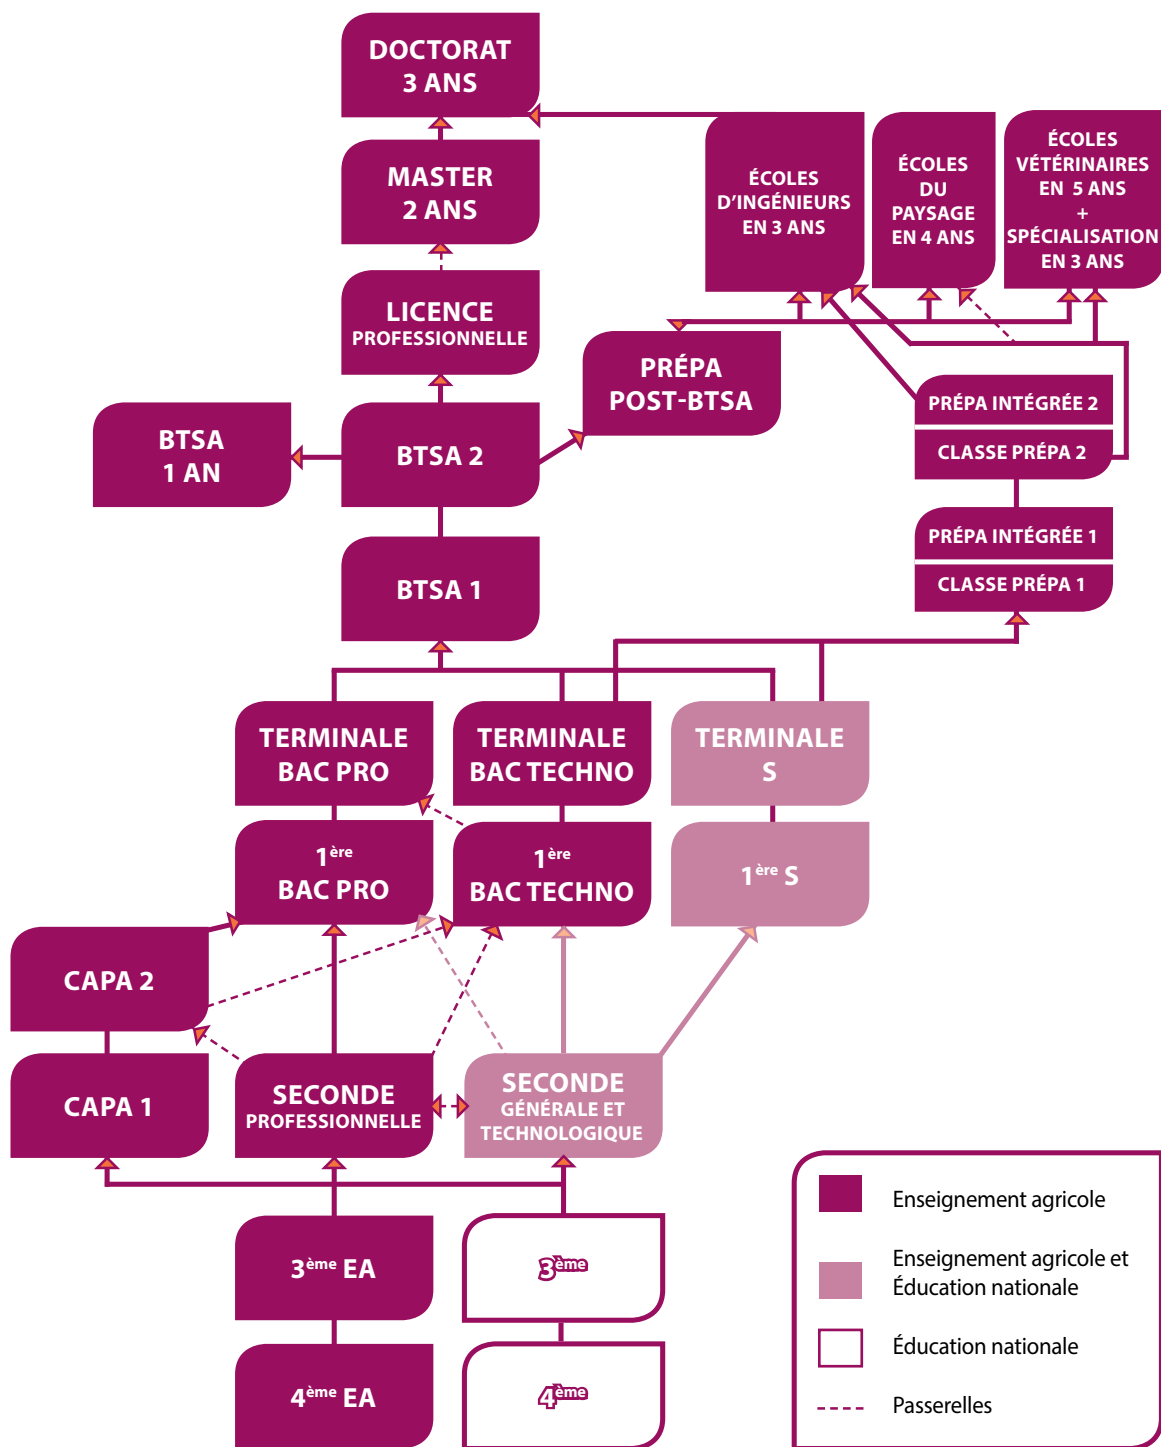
DOCTORAT
3 ANS

MASTER
2 ANS

LICENCE
PROFESSIONNELLE

ÉCOLES D'INGÉNIEURS EN 3 ANS

ÉCOLES DU PAYSAGE EN 4 ANS

ÉCOLES VÉTÉRINAIRES EN 5 ANS + SPÉCIALISATION EN 3 ANS

PRÉPA POST-BTSA

BTSA
1 AN

BTSA 2

PRÉPA INTÉGRÉE 2

CLASSE PRÉPA 2

PRÉPA INTÉGRÉE 1

CLASSE PRÉPA 1

BTSA 1

TERMINALE BAC PRO

TERMINALE BAC TECHNO

TERMINALE S

$1^{ère}$ BAC PRO

$1^{ère}$ BAC TECHNO

$1^{ère}$ S

CAPA 2

CAPA 1

SECONDE PROFESSIONNELLE

SECONDE GÉNÉRALE ET TECHNOLOGIQUE

$3^{ème}$ EA

$3^{ème}$

$4^{ème}$ EA

$4^{ème}$

Enseignement agricole

Enseignement agricole et Éducation nationale

Éducation nationale

Passerelles